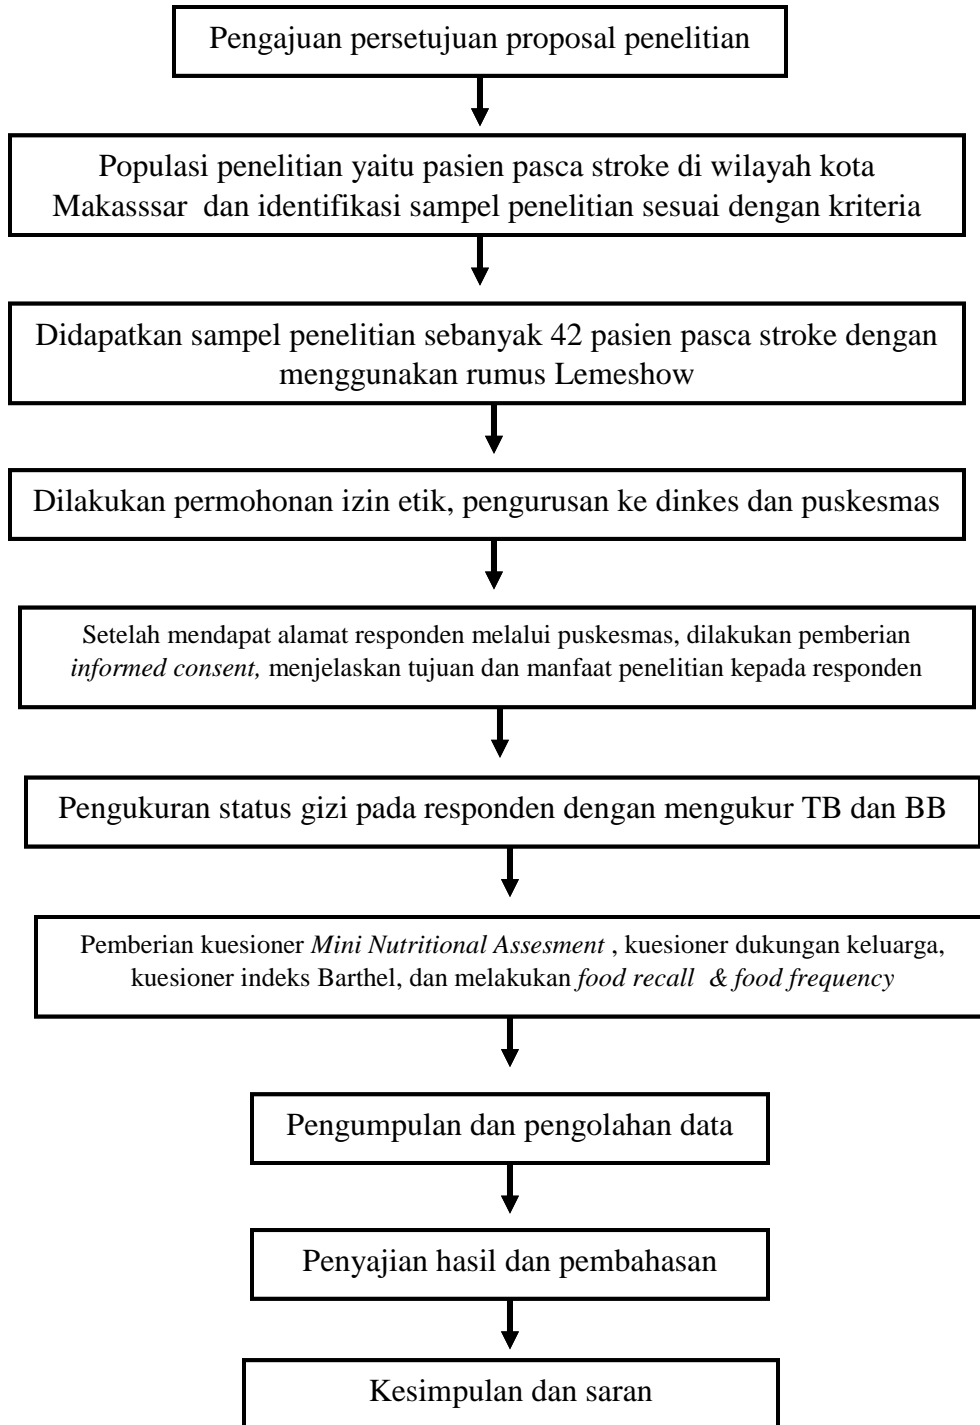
Pengajuan persetujuan proposal penelitian

Populasi penelitian yaitu pasien pasca stroke di wilayah kota Makasssar dan identifikasi sampel penelitian sesuai dengan kriteria

Didapatkan sampel penelitian sebanyak 42 pasien pasca stroke dengan menggunakan rumus Lemeshow

Dilakukan permohonan izin etik, pengurusan ke dinkes dan puskesmas

Setelah mendapat alamat responden melalui puskesmas, dilakukan pemberian *informed consent,* menjelaskan tujuan dan manfaat penelitian kepada responden

Pengukuran status gizi pada responden dengan mengukur TB dan BB

Pemberian kuesioner *Mini Nutritional Assesment* , kuesioner dukungan keluarga, kuesioner indeks Barthel, dan melakukan *food recall & food frequency*

Pengumpulan dan pengolahan data

Penyajian hasil dan pembahasan

Kesimpulan dan saran